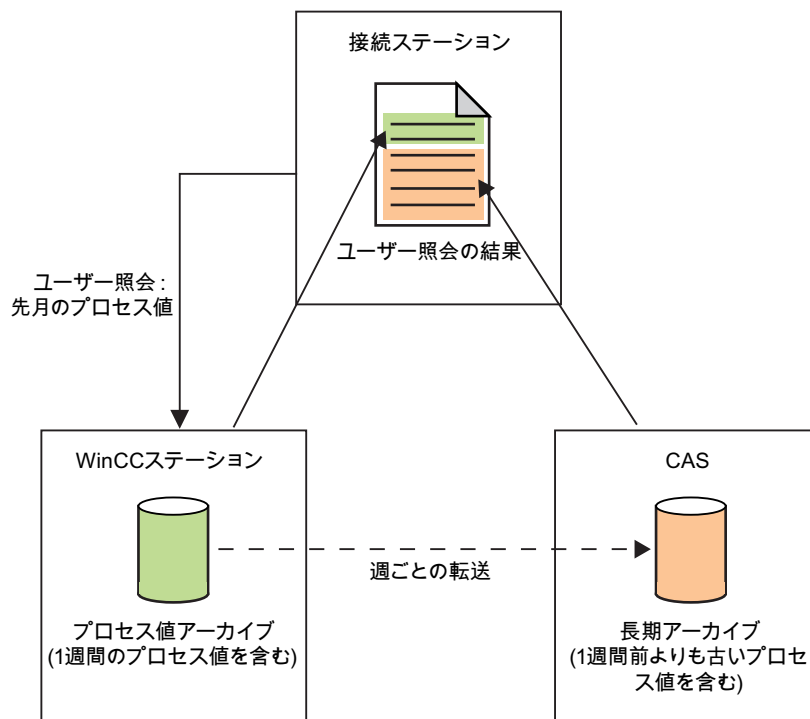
接続ステーション

ユーザー照会の結果

ユーザー照会 : 先月のプロセス値

WinCCステーション

プロセス値アーカイブ
(1週間のプロセス値を含む)

週ごとの転送

CAS

長期アーカイブ
(1週間前よりも古いプロセス値を含む)